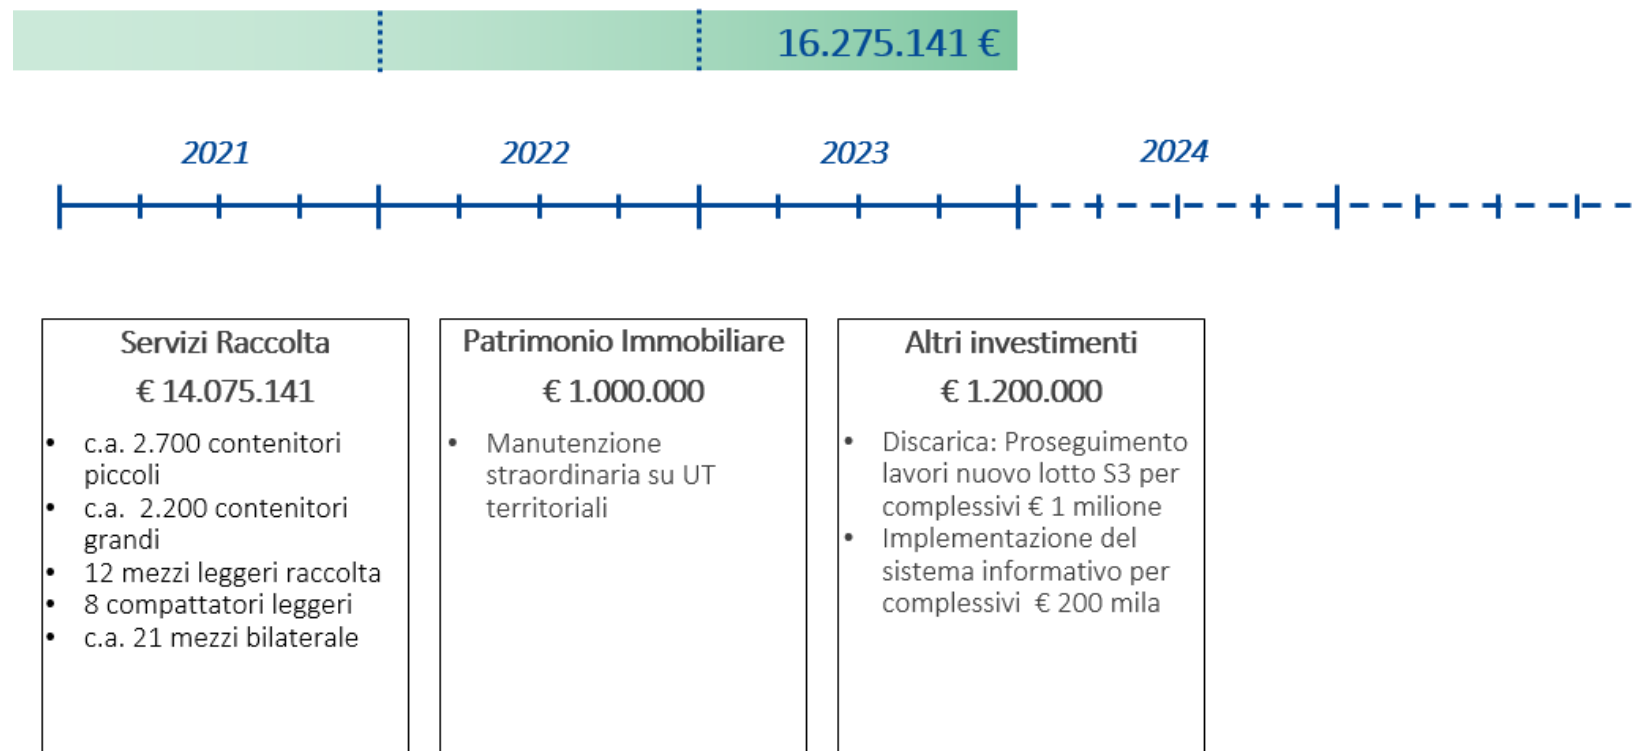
16.275.141 €

2021

2022

2023

2024

Servizi Raccolta

€ 14.075.141

- c.a. 2.700 contenitori piccoli
- c.a. 2.200 contenitori grandi
- 12 mezzi leggeri raccolta
- 8 compattatori leggeri
- c.a. 21 mezzi bilaterale

Patrimonio Immobiliare

€ 1.000.000

- Manutenzione straordinaria su UT territoriali

Altri investimenti

€ 1.200.000

- Discarica: Proseguimento lavori nuovo lotto S3 per complessivi € 1 milione
- Implementazione del sistema informativo per complessivi € 200 mila